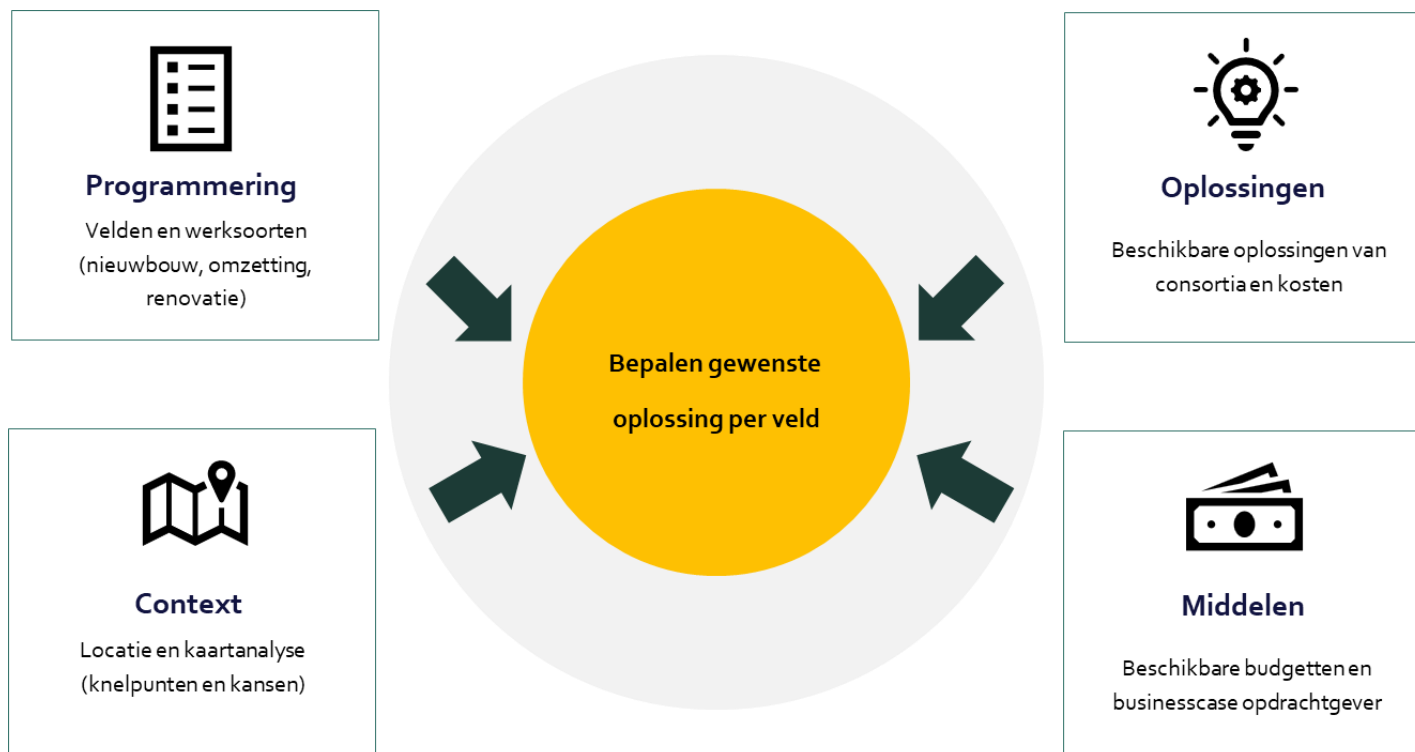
Programmering

Velden en werksoorten (nieuwbouw, omzetting, renovatie)

Oplossingen

Beschikbare oplossingen van consortia en kosten

Bepalen gewenste oplossing per veld

Context

Locatie en kaartanalyse (knelpunten en kansen)

Middelen

Beschikbare budgetten en businesscase opdrachtgever